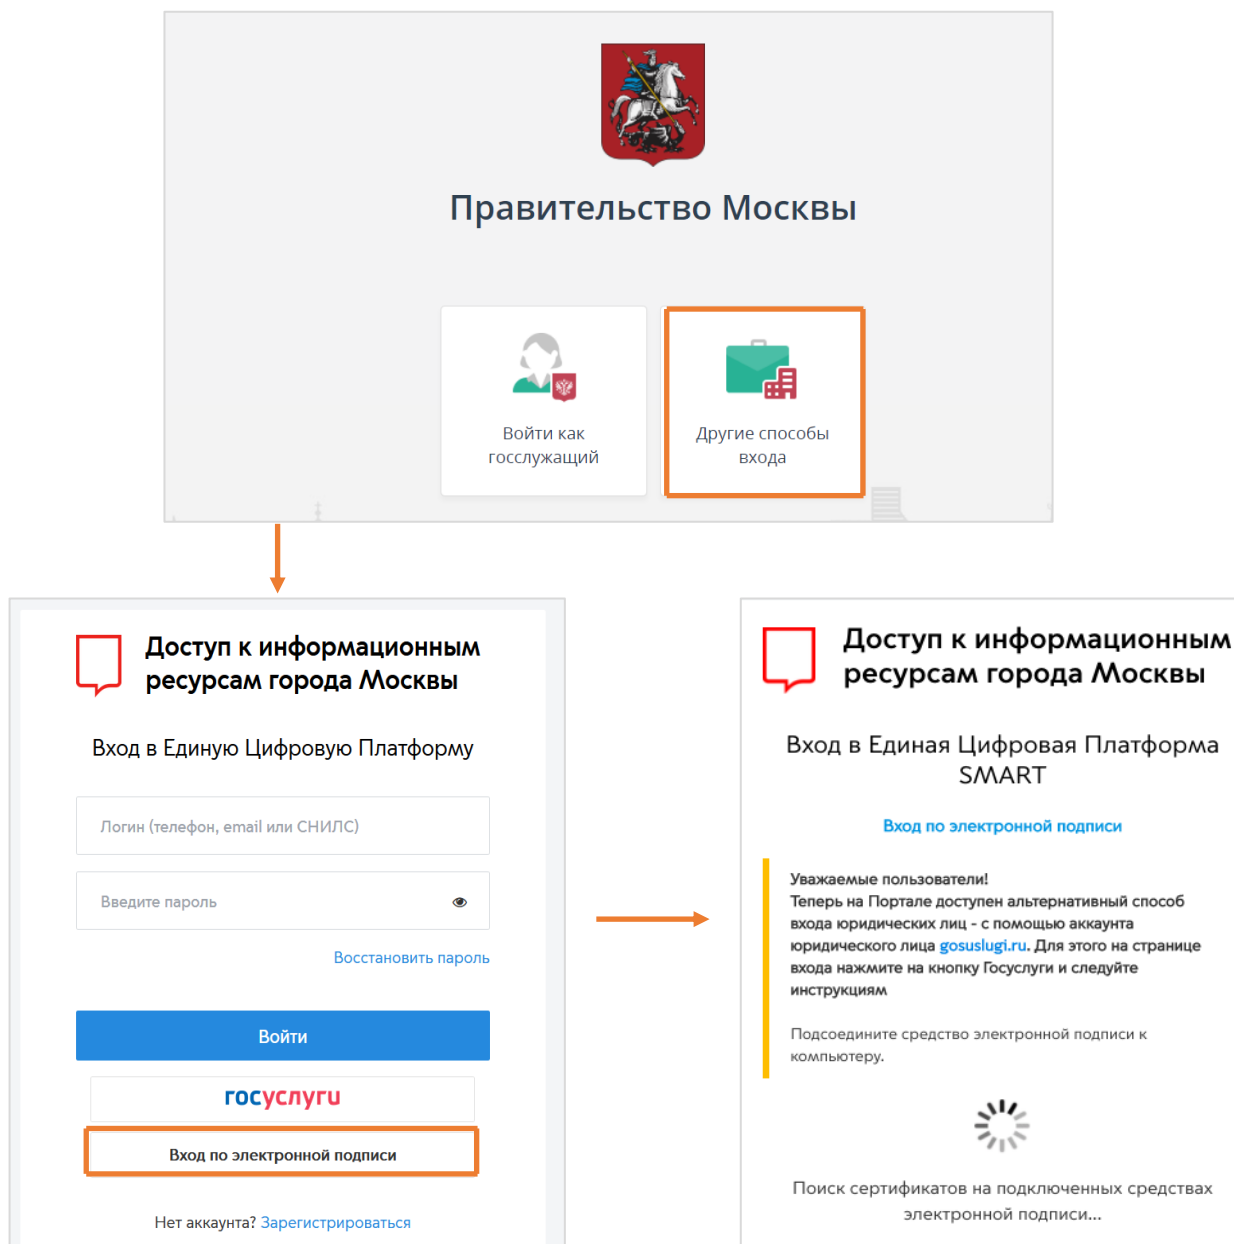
Правительство Москвы

Войти как госслужащий

Другие способы входа

Доступ к информационным ресурсам города Москвы

Вход в Единую Цифровую Платформу

Логин (телефон, email или СНИЛС)

Введите пароль

Восстановить пароль

Войти

госуслуги

Вход по электронной подписи

Нет аккаунта? Зарегистрироваться

Доступ к информационным ресурсам города Москвы

Вход в Единая Цифровая Платформа SMART

Вход по электронной подписи

Уважаемые пользователи!
Теперь на Портале доступен альтернативный способ входа юридических лиц - с помощью аккаунта юридического лица gosuslugi.ru. Для этого на странице входа нажмите на кнопку Госуслуги и следуйте инструкциям

Подсоедините средство электронной подписи к компьютеру.

Поиск сертификатов на подключенных средствах электронной подписи...